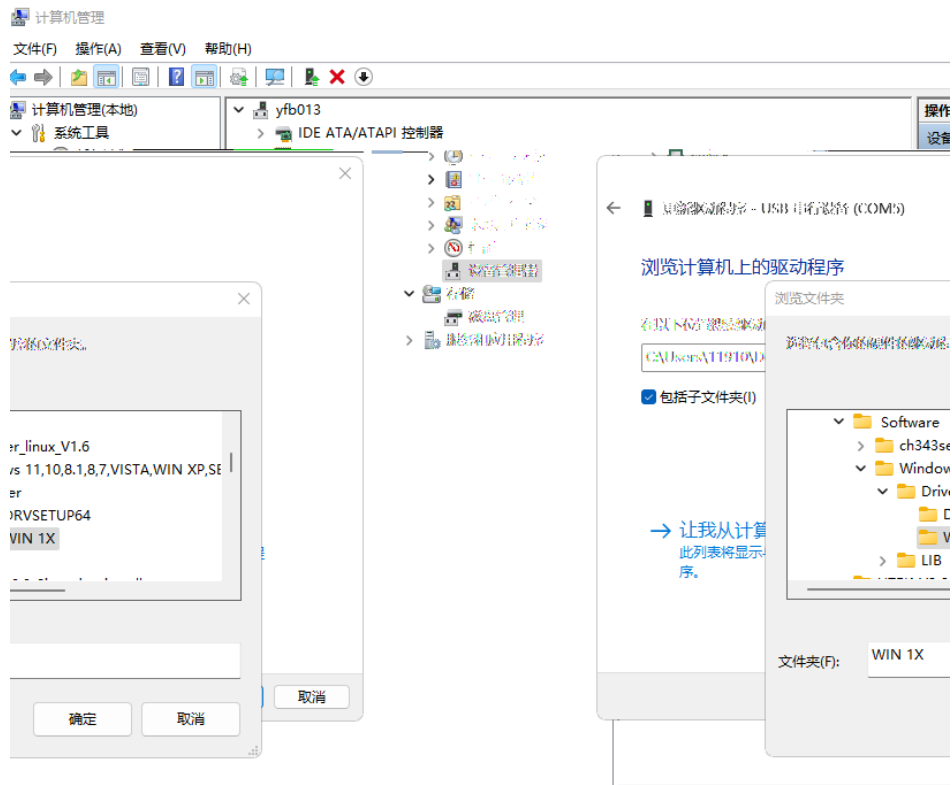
计算机管理

文件(F) 操作(A) 查看(V) 帮助(H)

计算机管理(本地)
系统工具

yfb013
IDE ATA/ATAPI 控制器

操作
设备

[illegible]
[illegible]
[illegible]
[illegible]
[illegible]
存储
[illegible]
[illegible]

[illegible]文件夹。

er_linux_V1.6
vs 11,10,8.1,8,7,VISTA,WIN XP,SE
er
DRVSETUP64
WIN 1X

确定 取消

取消

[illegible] - USB 串行设备 (COM5)

浏览计算机上的驱动程序

在以下位置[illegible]

C:\Users\11910\D

包括子文件夹(I)

→ 让我从计算
此列表将显示
序。

浏览文件夹

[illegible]

Software
ch343se
Window
Drive
D
W
LIB

文件夹(F): WIN 1X